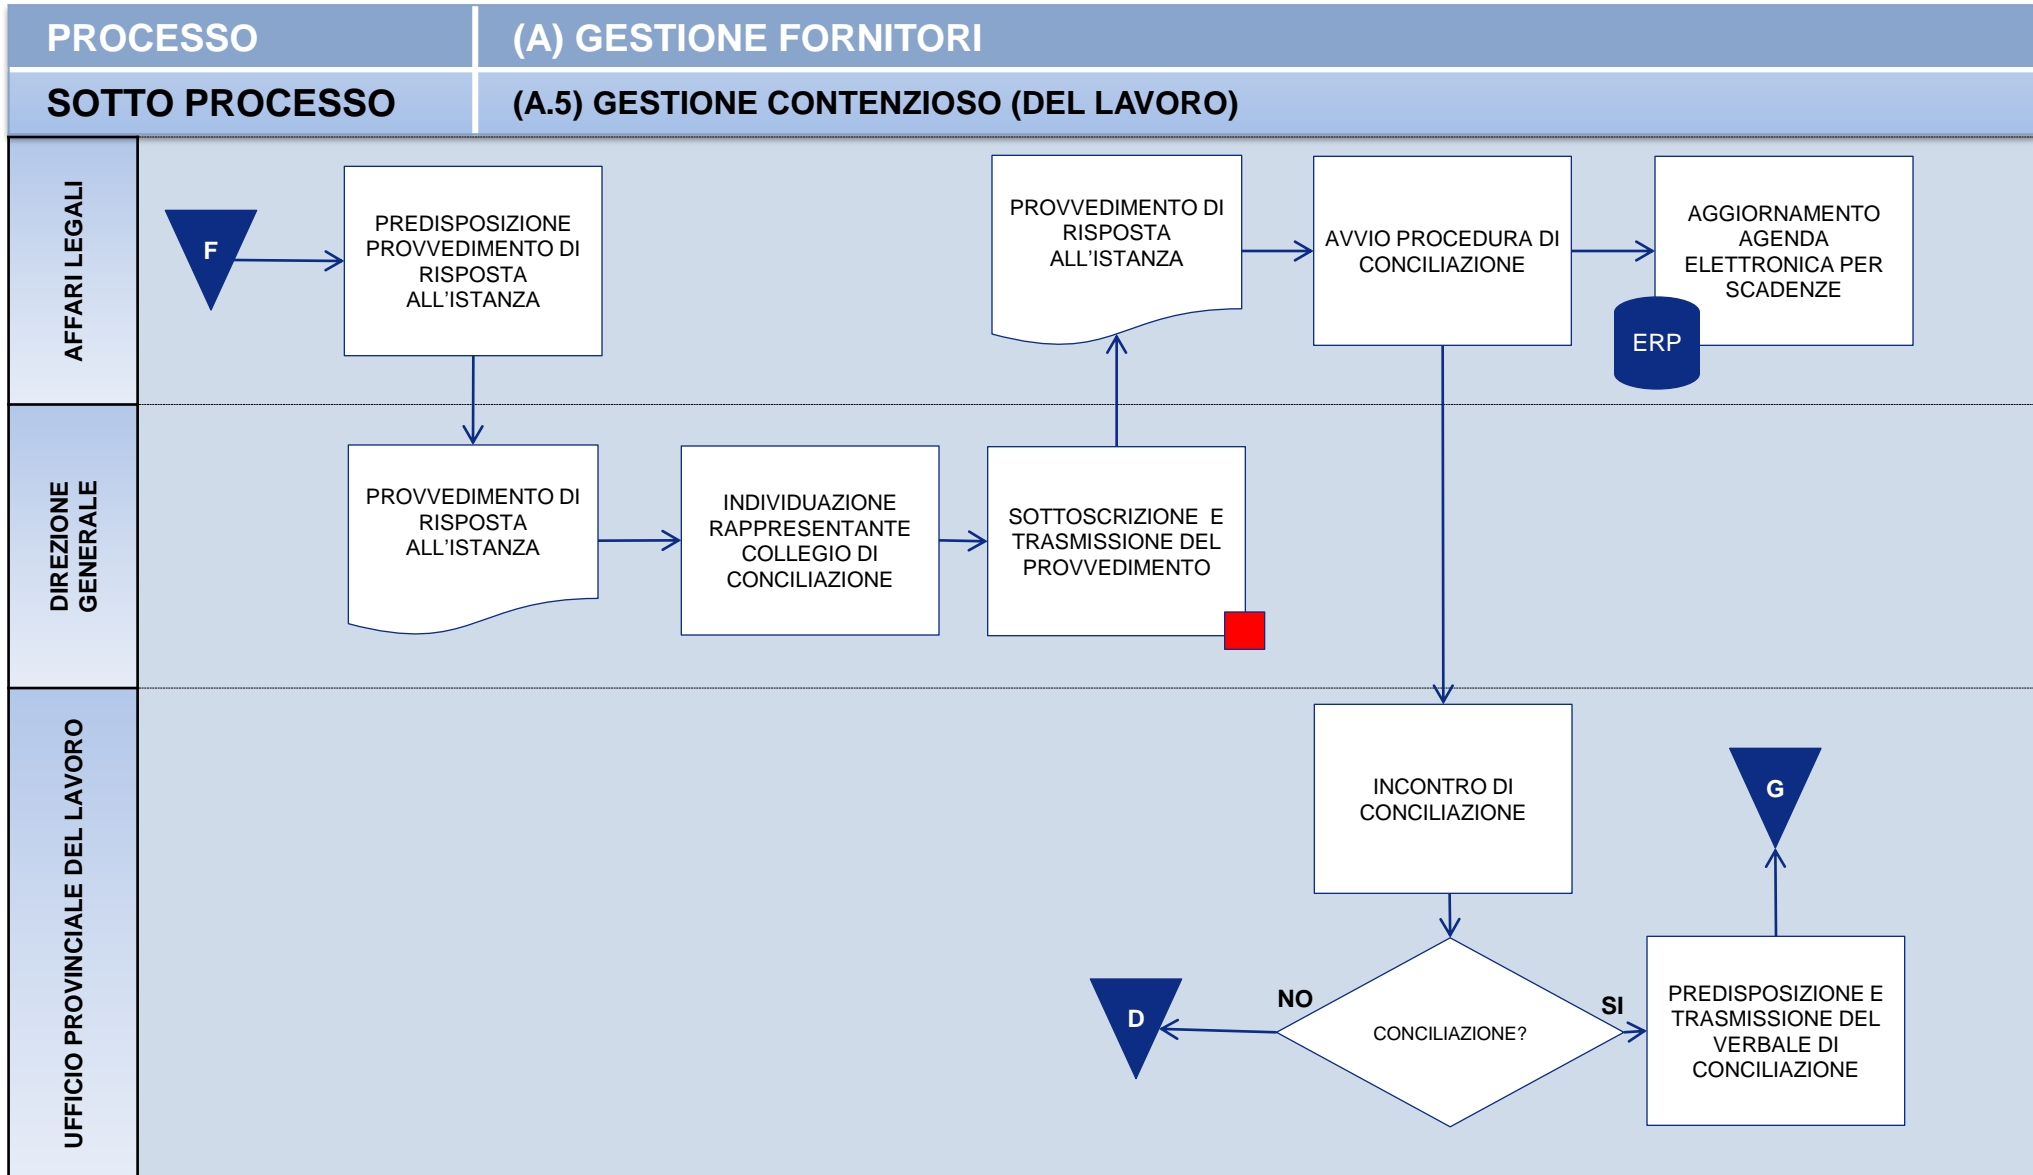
PROCESSO | (A) GESTIONE FORNITORI

SOTTO PROCESSO | (A.5) GESTIONE CONTENZIOSO (DEL LAVORO)

AFFARI LEGALI

F

PREDISPOSIZIONE PROVVEDIMENTO DI RISPOSTA ALL'ISTANZA

PROVVEDIMENTO DI RISPOSTA ALL'ISTANZA

AVVIO PROCEDURA DI CONCILIAZIONE

AGGIORNAMENTO AGENDA ELETTRONICA PER SCADENZE

ERP

DIREZIONE GENERALE

PROVVEDIMENTO DI RISPOSTA ALL'ISTANZA

INDIVIDUAZIONE RAPPRESENTANTE COLLEGIO DI CONCILIAZIONE

SOTTOSCRIZIONE E TRASMISSIONE DEL PROVVEDIMENTO

UFFICIO PROVINCIALE DEL LAVORO

INCONTRO DI CONCILIAZIONE

G

D

NO

CONCILIAZIONE?

SI

PREDISPOSIZIONE E TRASMISSIONE DEL VERBALE DI CONCILIAZIONE